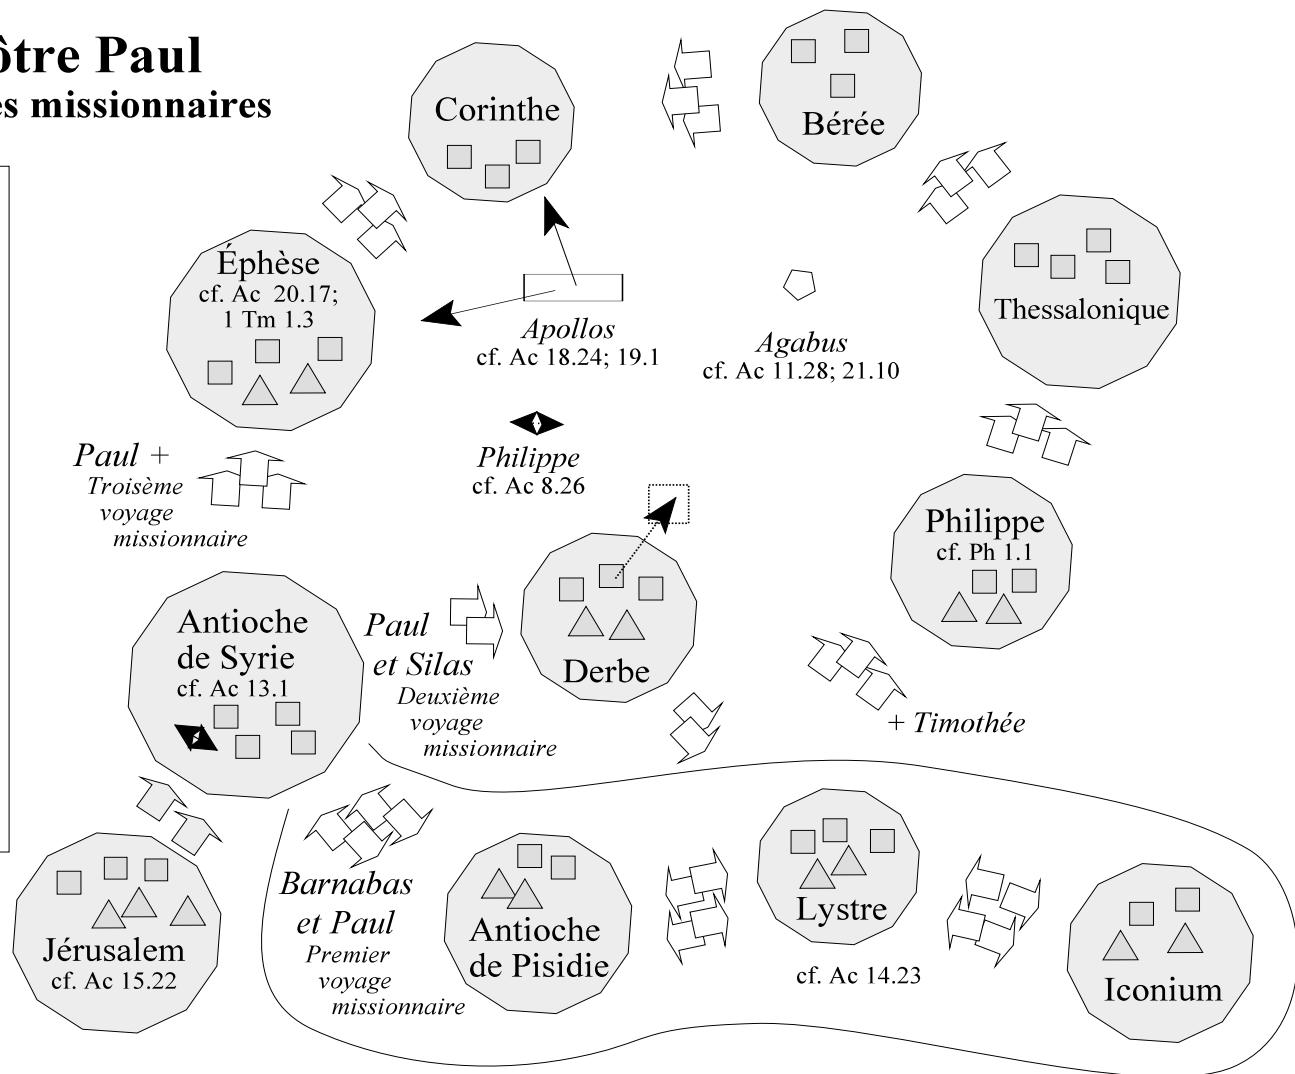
ôtre Paul
es missionnaires

Corinthe

Bérée

Éphèse
cf. Ac 20.17; 1 Tm 1.3

Apollos
cf. Ac 18.24; 19.1

Agabus
cf. Ac 11.28; 21.10

Thessalonique

Paul +
Troisième voyage missionnaire

Philippe
cf. Ac 8.26

Philippe
cf. Ph 1.1

Antioche de Syrie
cf. Ac 13.1

Paul et Silas
Deuxième voyage missionnaire

Derbe

+ Timothée

Jérusalem
cf. Ac 15.22

Barnabas et Paul
Premier voyage missionnaire

Antioche de Pisidie

Lystre

cf. Ac 14.23

Iconium